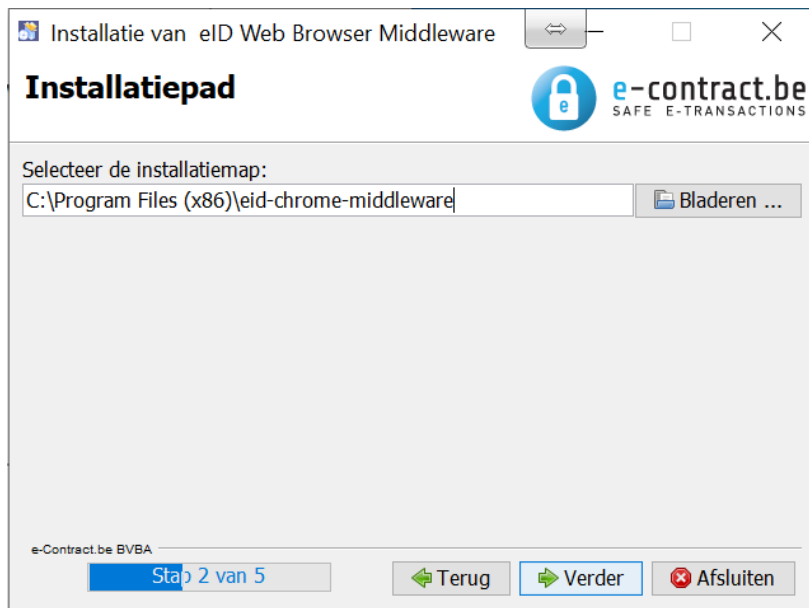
Installatie van eID Web Browser Middleware

Installatiepad

e e-contract.be SAFE E-TRANSACTIONS

Selecteer de installatiemap:

C:\Program Files (x86)\eid-chrome-middleware

Bladeren ...

e-Contract.be BVBA

Stap 2 van 5

Terug

Verder

Afsluiten